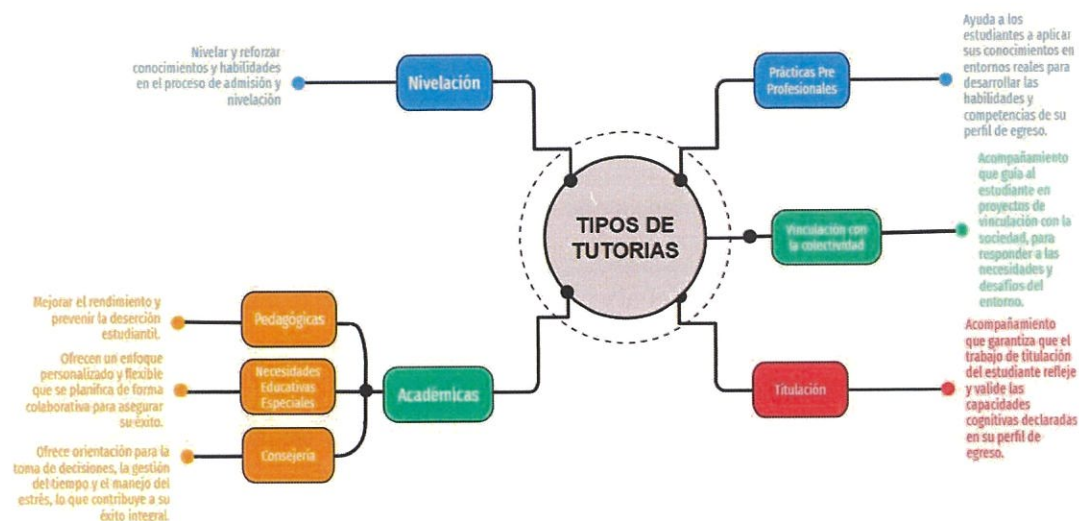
TIPOS DE TUTORIAS

Nivelación

Nivelar y reforzar conocimientos y habilidades en el proceso de admisión y nivelación

Prácticas Pre Profesionales

Ayuda a los estudiantes a aplicar sus conocimientos en entornos reales para desarrollar las habilidades y competencias de su perfil de egreso.

Vinculación con la colectividad

Acompañamiento que guía al estudiante en proyectos de vinculación con la sociedad, para responder a las necesidades y desafíos del entorno.

Titulación

Acompañamiento que garantiza que el trabajo de titulación del estudiante refleje y valide las capacidades cognitivas declaradas en su perfil de egreso.

Académicas

Pedagógicas

Mejorar el rendimiento y prevenir la deserción estudiantil.

Necesidades Educativas Especiales

Ofrecen un enfoque personalizado y flexible que se planifica de forma colaborativa para asegurar su éxito.

Consejería

Ofrece orientación para la toma de decisiones, la gestión del tiempo y el manejo del estrés, lo que contribuye a su éxito integral.